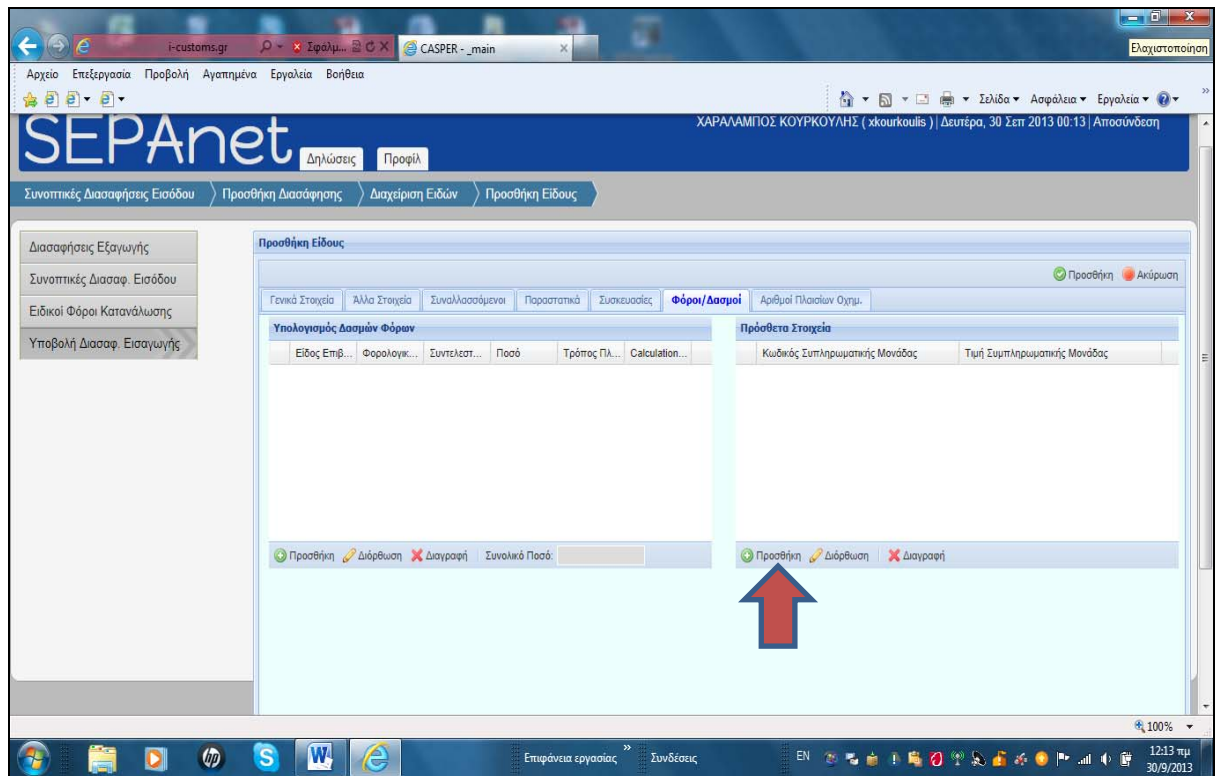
i-customs.gr
Σφάλμ...
CASPER - _main
Ελαχιστοποίηση

Αρχείο Επεξεργασία Προβολή Αγαπημένα Εργαλεία Βοήθεια

Σελίδα ▾ Ασφάλεια ▾ Εργαλεία ▾

SEPAnet
Δηλώσεις
Προφίλ

ΧΑΡΑΛΑΜΠΟΣ ΚΟΥΡΚΟΥΛΗΣ ( xkourkoulis ) | Δευτέρα, 30 Σεπ 2013 00:13 | Αποσύνδεση

Συνοπτικές Διασαφήσεις Εισόδου
Προσθήκη Διασάφησης
Διαχείριση Ειδών
Προσθήκη Είδους

Διασαφήσεις Εξαγωγής
Συνοπτικές Διασαφ. Εισόδου
Ειδικοί Φόροι Κατανάλωσης
Υποβολή Διασαφ. Εισαγωγής

Προσθήκη Είδους

Προσθήκη
Ακύρωση

Γενικά Στοιχεία
Άλλα Στοιχεία
Συναλλασσόμενοι
Παραστατικά
Συσκευασίες
Φόροι/Δασμοί
Αριθμοί Πλαισίων Οχημ.

Υπολογισμός Δασμών Φόρων

| Είδος Επιβ... | Φορολογικ... | Συντελεστ... | Ποσό | Τρόπος Πλ... | Calculation... |
|---|---|---|---|---|---|

Προσθήκη
Διόρθωση
Διαγραφή
Συνολικό Ποσό:

Πρόσθετα Στοιχεία

| Κωδικός Συμπληρωματικής Μονάδας | Τιμή Συμπληρωματικής Μονάδας |
|---|---|

Προσθήκη
Διόρθωση
Διαγραφή

100%

Επιφάνεια εργασίας
Συνδέσεις
EN
12:13 πμ
30/9/2013